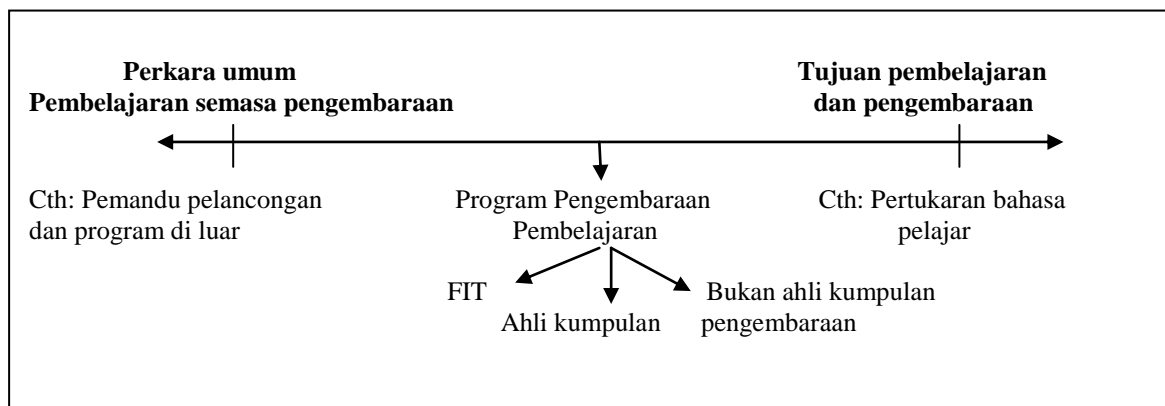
**Perkara umum**
**Pembelajaran semasa pengembaraan**

**Tujuan pembelajaran dan pengembaraan**

Cth: Pemandu pelancongan dan program di luar

Program Pengembaraan Pembelajaran

Cth: Pertukaran bahasa pelajar

FIT

Ahli kumpulan

Bukan ahli kumpulan pengembaraan